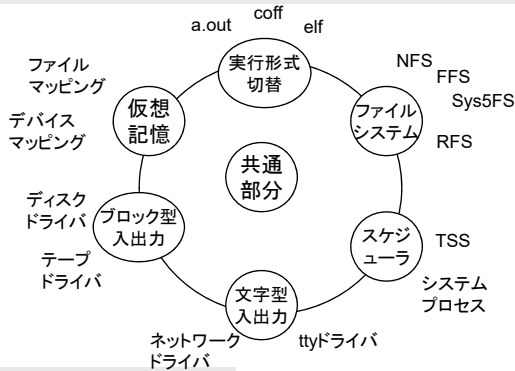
coff

a.out

elf

実行形式切替

NFS

FFS

Sys5FS

ファイルシステム

RFS

ファイルマッピング

仮想記憶

デバイスマッピング

共通部分

ディスクドライバ

ブロック型入出力

テープドライバ

スケジューラ

TSS

システムプロセス

文字型入出力

ネットワークドライバ

ttyドライバ